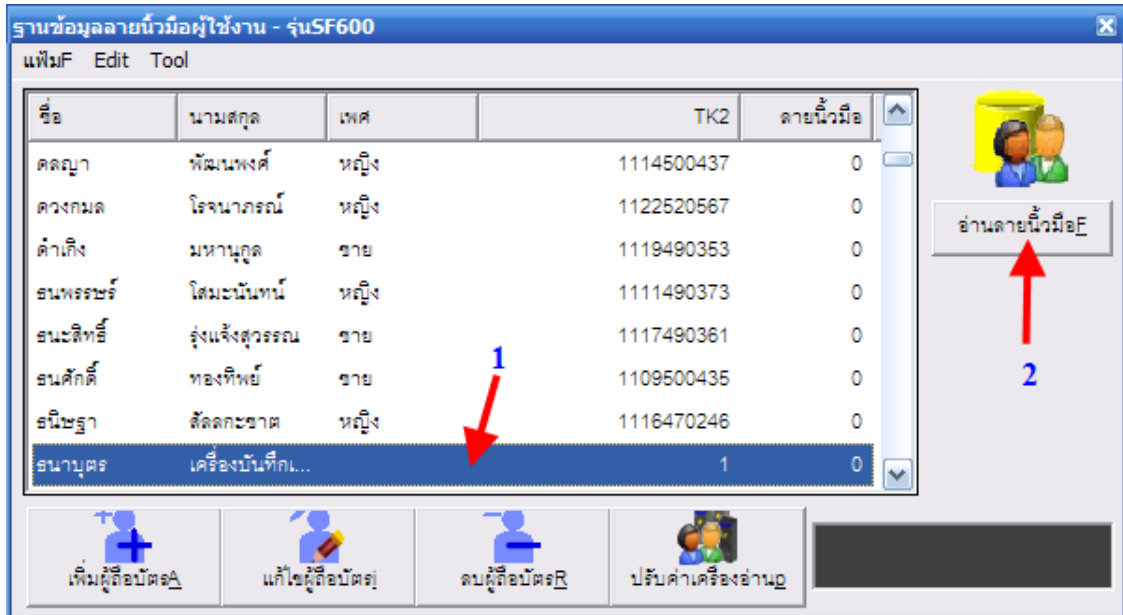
ฐานข้อมูลลายนิ้วมือผู้ใช้งาน - รุ่นSF600

แฟ้มF Edit Tool

| ชื่อ | นามสกุล | เพศ | TK2 | ลายนิ้วมือ |
|---|---|---|---|---|
| ดลญา | พัฒนพงศ์ | หญิง | 1114500437 | 0 |
| ดวงกมล | โรจนาภรณ์ | หญิง | 1122520567 | 0 |
| ดำเกิง | มหานุกูล | ชาย | 1119490353 | 0 |
| ธนพรรษร์ | โสมะนันทน์ | หญิง | 1111490373 | 0 |
| ธนะสิทธิ์ | รุ่งแจ้งสุวรรณ | ชาย | 1117490361 | 0 |
| ธนศักดิ์ | ทองทิพย์ | ชาย | 1109500435 | 0 |
| ธนิษฐา | สัตลกะชาต | หญิง | 1116470246 | 0 |
| ธนาบุตร | เครื่องบันทึกเ... | | 1 | 0 |

1

อ่านลายนิ้วมือF

2

เพิ่มผู้ถือบัตรA

แก้ไขผู้ถือบัตรJ

ลบผู้ถือบัตรR

ปรับค่าเครื่องอ่านD